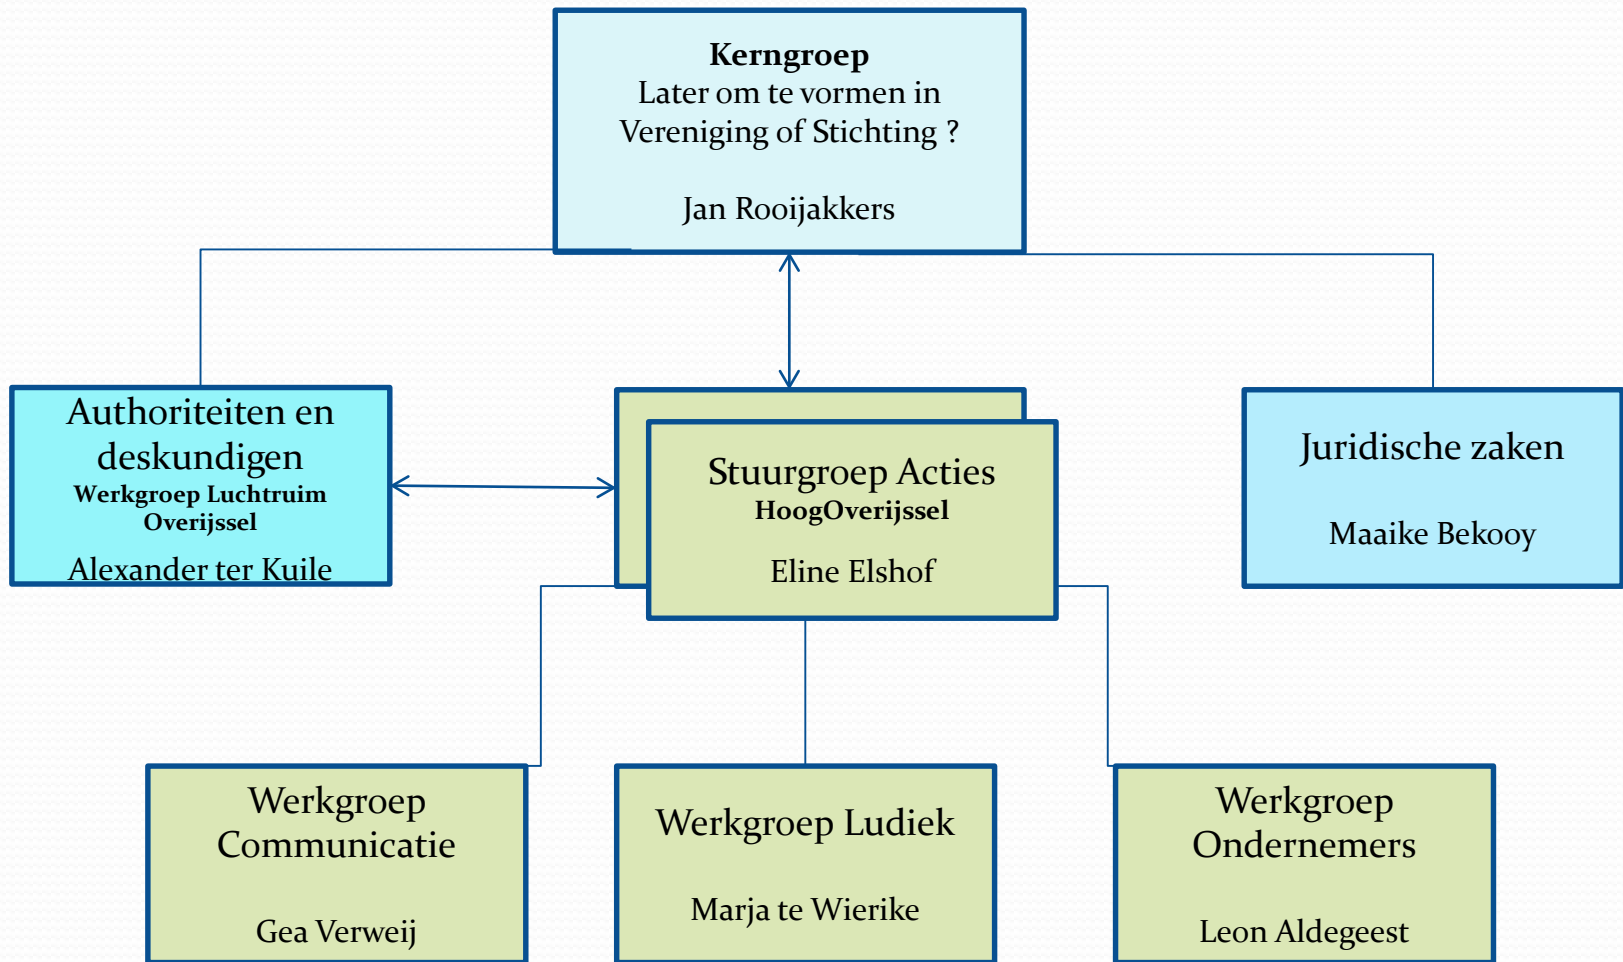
Kerngroep
Later om te vormen in Vereniging of Stichting ?

Jan Rooijakkers

Authoriteiten en deskundigen
Werkgroep Luchtruim Overijssel
Alexander ter Kuile

Stuurgroep Acties
HoogOverijssel

Eline Elshof

Juridische zaken

Maaike Bekooy

Werkgroep Communicatie

Gea Verweij

Werkgroep Ludiek

Marja te Wierike

Werkgroep Ondernemers

Leon Aldegeest